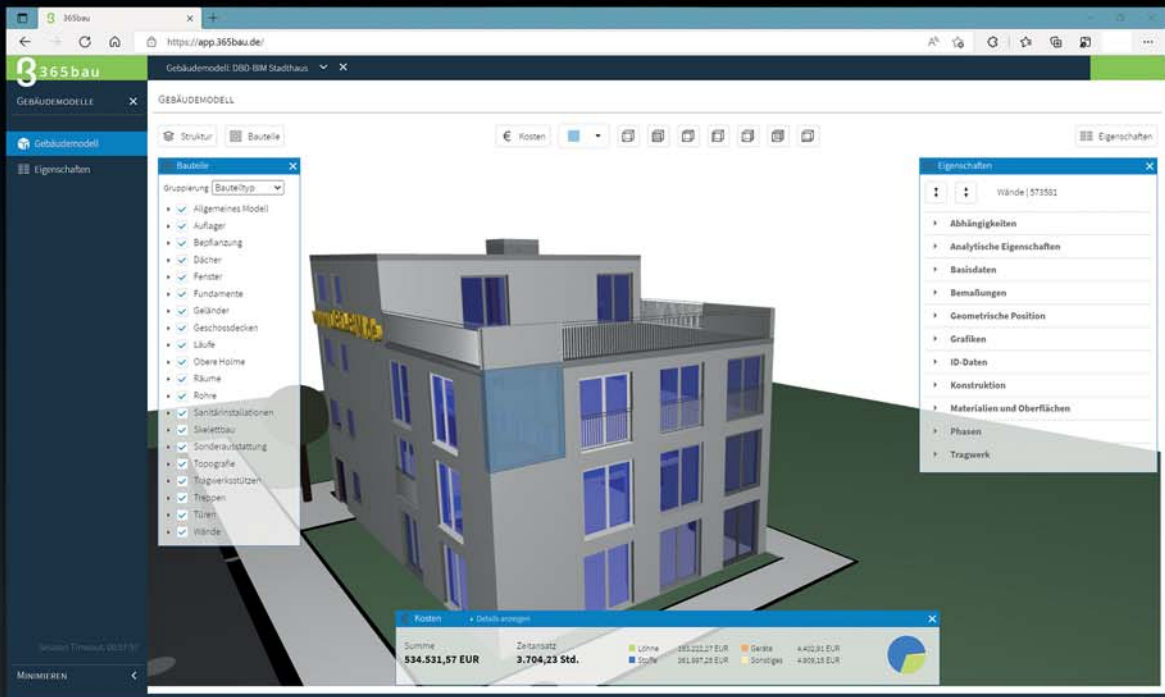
365bau
https://app.365bau.de/

365bau
Gebäudemodell: DBD-BIM Stadthaus

GEBÄUDEMODELLE
Gebäudemodell
Eigenschaften

GEBÄUDEMODELL

Struktur
Bauteile
Kosten
Eigenschaften

Bauteile
Gruppierung Bauteiltyp
Allgemeines Modell
Auflager
Bepflanzung
Dächer
Fenster
Fundamente
Geländer
Geschossdecken
Läufe
Obere Holme
Räume
Rohre
Sanitärinstallationen
Skelettbau
Sonderausstattung
Topografie
Tragwerksstützen
Treppen
Türen
Wände

Eigenschaften
Wände | 573581
Abhängigkeiten
Analytische Eigenschaften
Basisdaten
Bemaßungen
Geometrische Position
Grafiken
ID-Daten
Konstruktion
Materialien und Oberflächen
Phasen
Tragwerk

Kosten
Details anzeigen
Summe
534.531,57 EUR
Zeitansatz
3.704,23 Std.
Löhne 163.222,17 EUR
Stoffe 361.997,28 EUR
Geräte 4.402,91 EUR
Sonstiges 4.909,15 EUR

Session Timeout 00:57:57
MINIMIEREN